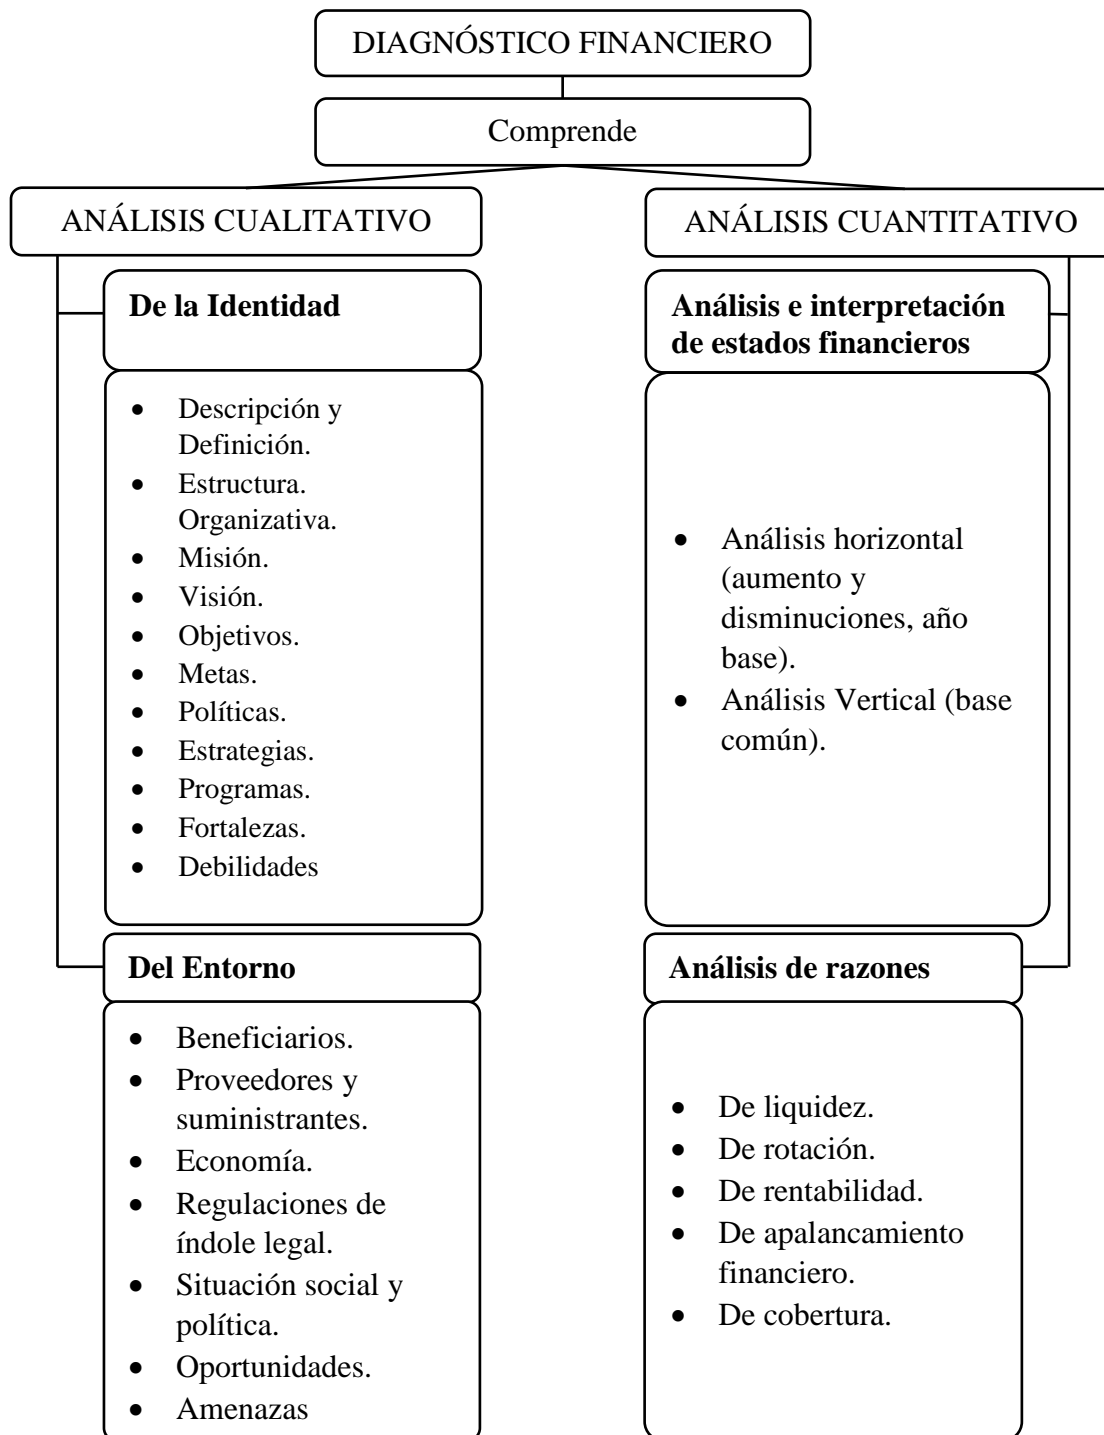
DIAGNÓSTICO FINANCIERO

Comprende

ANÁLISIS CUALITATIVO

**De la Identidad**

- Descripción y Definición.
- Estructura. Organizativa.
- Misión.
- Visión.
- Objetivos.
- Metas.
- Políticas.
- Estrategias.
- Programas.
- Fortalezas.
- Debilidades

**Del Entorno**

- Beneficiarios.
- Proveedores y suministrantes.
- Economía.
- Regulaciones de índole legal.
- Situación social y política.
- Oportunidades.
- Amenazas

ANÁLISIS CUANTITATIVO

**Análisis e interpretación de estados financieros**

- Análisis horizontal (aumento y disminuciones, año base).
- Análisis Vertical (base común).

**Análisis de razones**

- De liquidez.
- De rotación.
- De rentabilidad.
- De apalancamiento financiero.
- De cobertura.